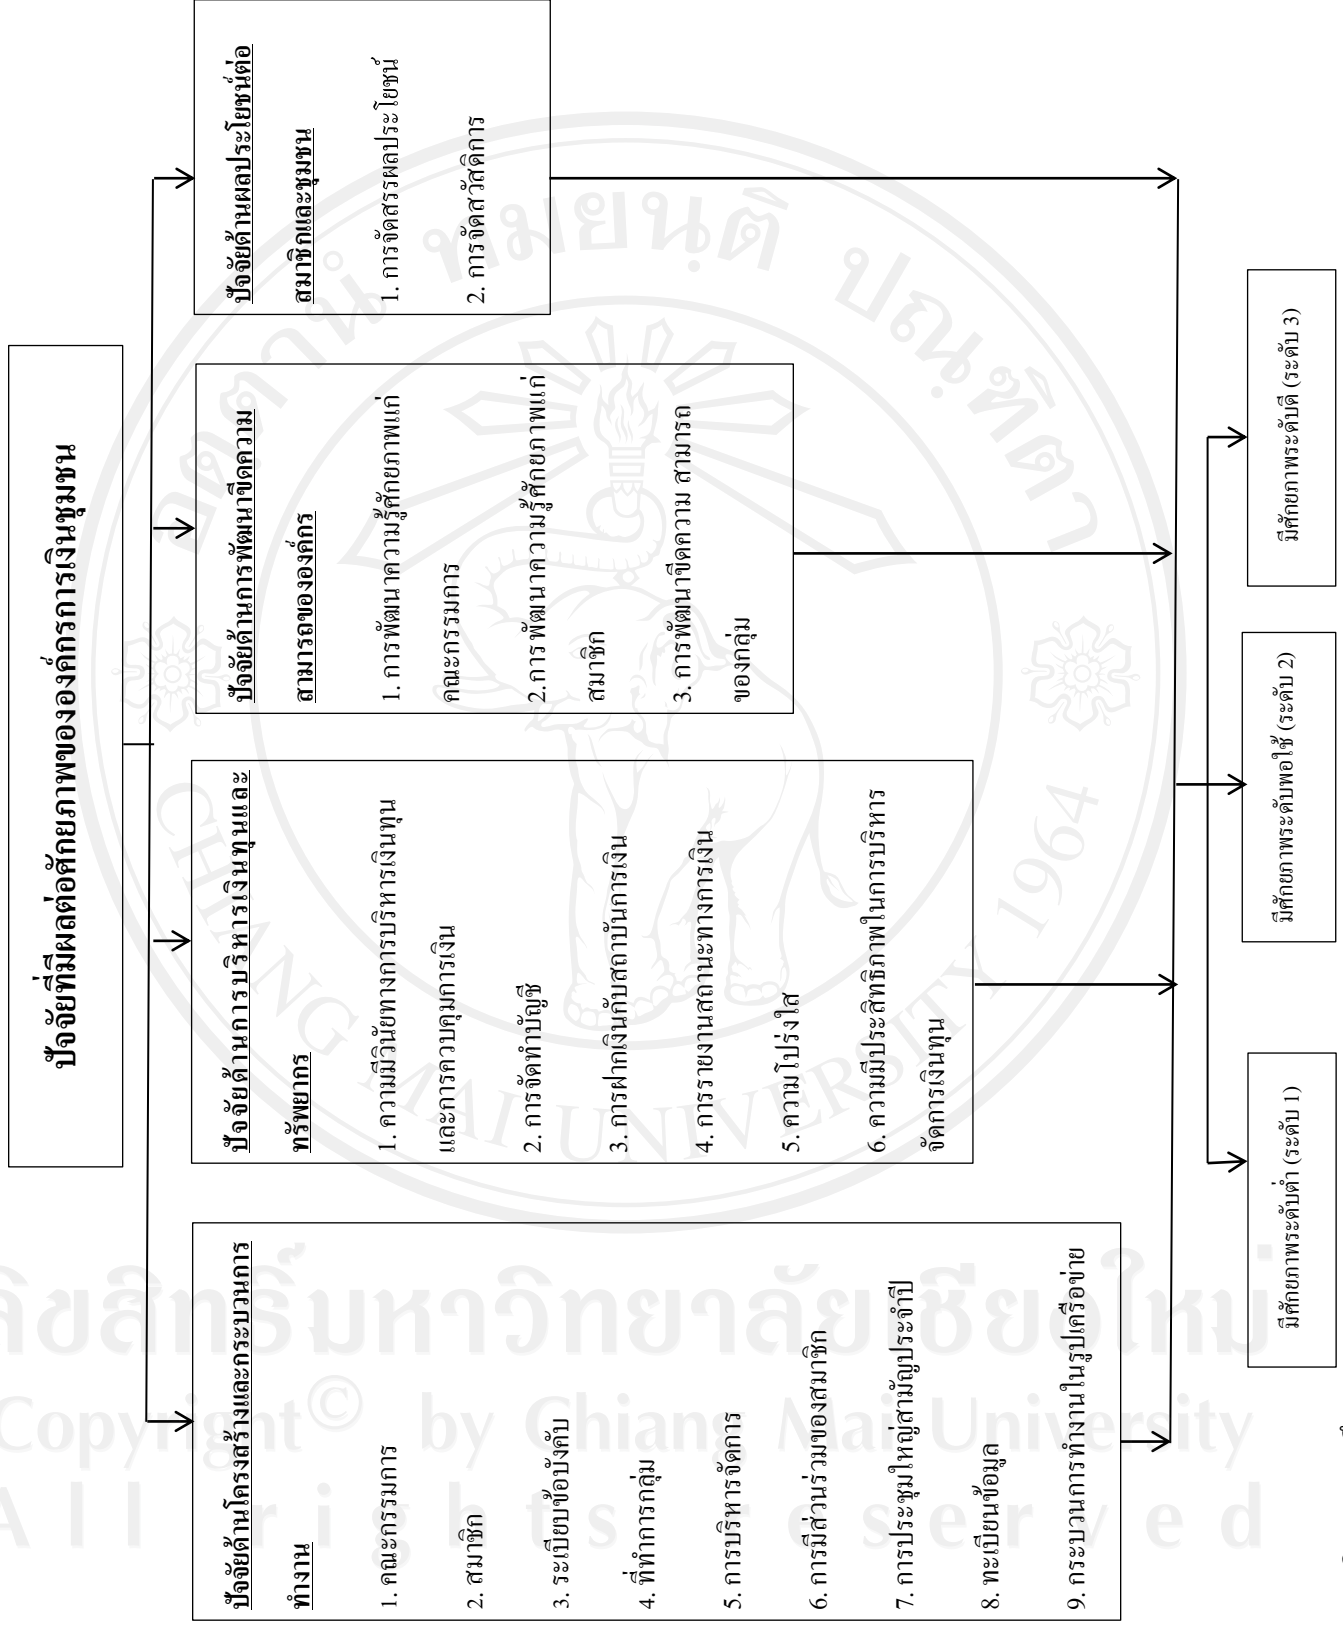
ปัจจัยที่มีผลต่อศักยภาพขององค์กรการเงินชุมชน

ปัจจัยด้านโครงสร้างและกระบวนการทำงาน

1. คณะกรรมการ

2. สมาชิก

3. ระเบียบข้อบังคับ

4. ที่ทำการกลุ่ม

5. การบริหารจัดการ

6. การมีส่วนร่วมของสมาชิก

7. การประชุมใหญ่สามัญประจำปี

8. ทะเบียนข้อมูล

9. กระบวนการทำงานในรูปเครือข่าย

ปัจจัยด้านการบริหารเงินทุนและทรัพยากร

1. ความมีวินัยทางการบริหารเงินทุนและการควบคุมการเงิน

2. การจัดทำบัญชี

3. การฝากเงินกับสถาบันการเงิน

4. การรายงานสถานะทางการเงิน

5. ความโปร่งใส

6. ความมีประสิทธิภาพในการบริหารจัดการเงินทุน

ปัจจัยด้านการพัฒนาขีดความสามารถขององค์กร

1. การพัฒนาความรู้ศักยภาพแก่คณะกรรมการ

2.การพัฒนาความรู้ศักยภาพแก่สมาชิก

3. การพัฒนาขีดความ สามารถของกลุ่ม

ปัจจัยด้านผลประโยชน์ต่อสมาชิกและชุมชน

1. การจัดสรรผลประโยชน์

2. การจัดสวัสดิการ

มีศักยภาพระดับต่ำ (ระดับ 1)

มีศักยภาพระดับพอใช้ (ระดับ 2)

มีศักยภาพระดับดี (ระดับ 3)

ลิขสิทธิ์มหาวิทยาลัยเชียงใหม่
Copyright© by Chiang Mai University
All rights reserved